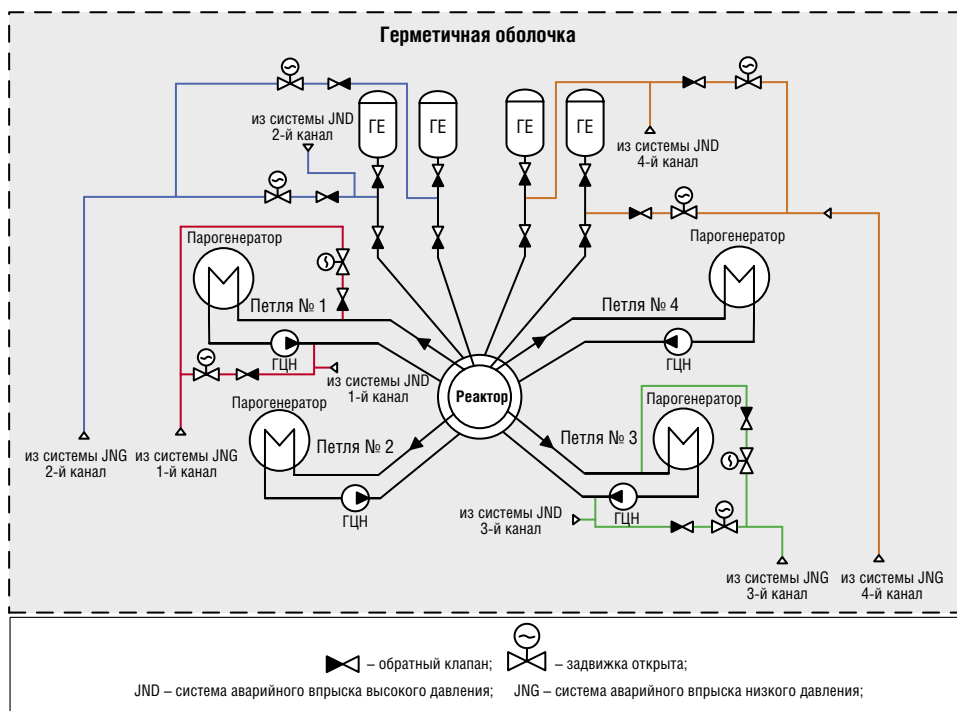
Герметичная оболочка

из системы JND
2-й канал

ГЕ

ГЕ

ГЕ

ГЕ

из системы JND
4-й канал

Парогенератор

Парогенератор

Петля № 1

Петля № 4

ГЦН

ГЦН

из системы JND
1-й канал

Реактор

Парогенератор

Парогенератор

Петля № 2

Петля № 3

из системы JNG
2-й канал

из системы JNG
1-й канал

ГЦН

из системы JND
3-й канал

ГЦН

из системы JNG
3-й канал

из системы JNG
4-й канал

– обратный клапан;

– задвижка открыта;

JND – система аварийного впрыска высокого давления; JNG – система аварийного впрыска низкого давления;